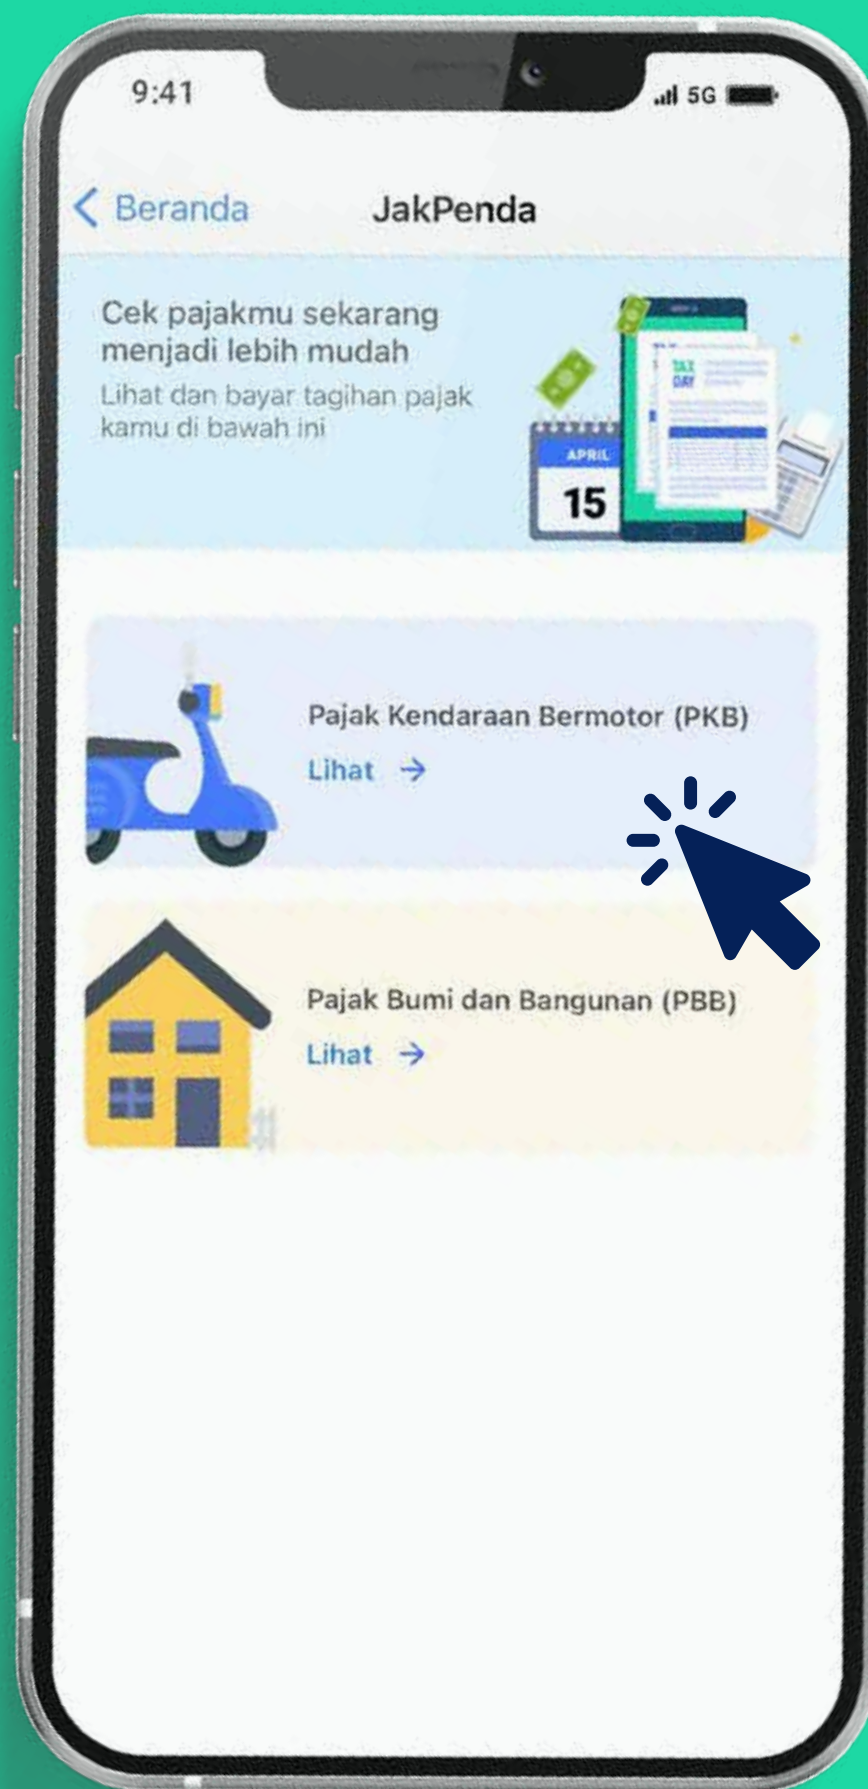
9:41

5G

Beranda

JakPenda

Cek pajakmu sekarang menjadi lebih mudah

Lihat dan bayar tagihan pajak kamu di bawah ini

TAX DAY

APRIL

15

Pajak Kendaraan Bermotor (PKB)

Lihat →

Pajak Bumi dan Bangunan (PBB)

Lihat →